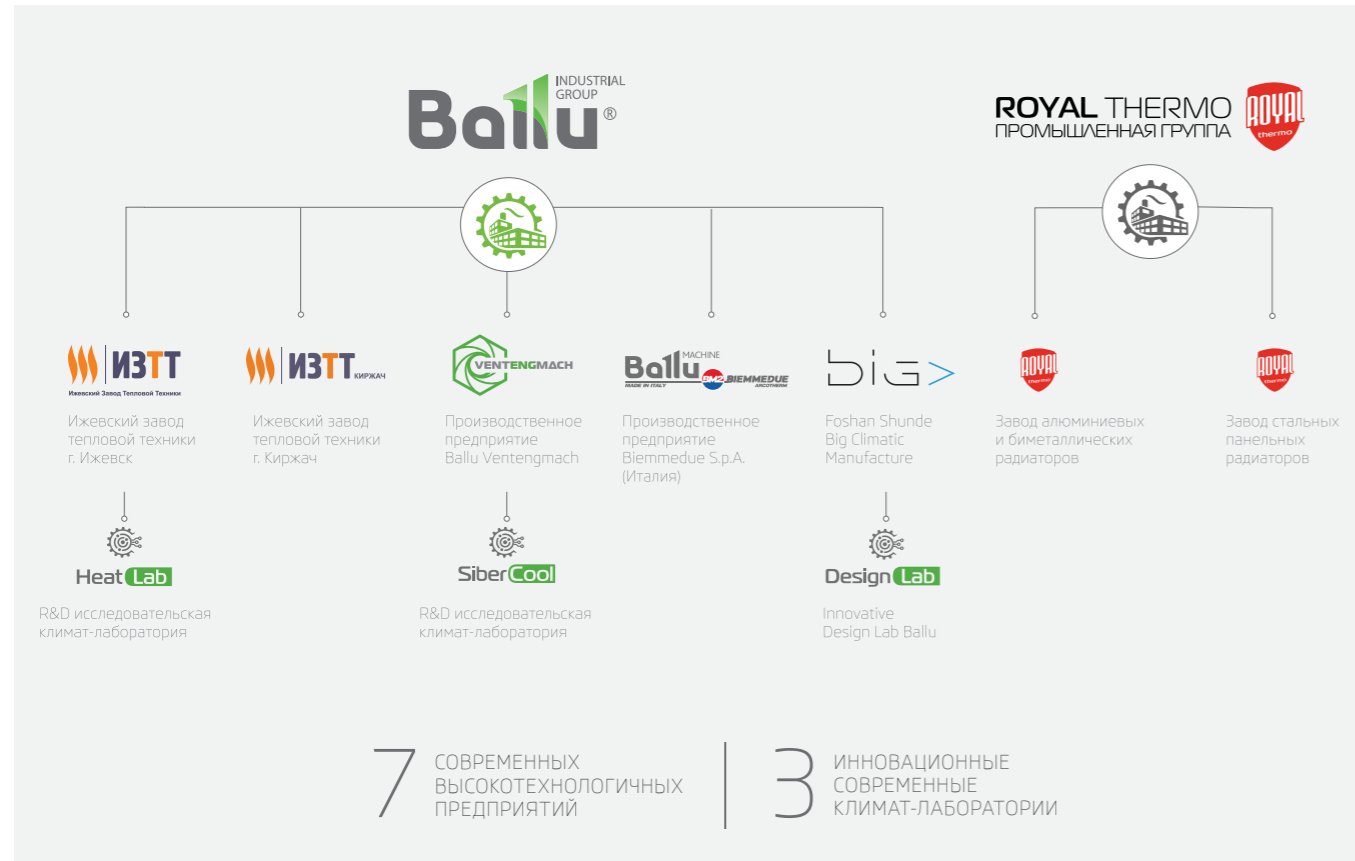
INDUSTRIAL GROUP
Ballu®

ROYAL THERMO
ПРОМЫШЛЕННАЯ ГРУППА
ROYAL thermo

ИЗТТ
Ижевский Завод Тепловой Техники

Ижевский завод тепловой техники г. Ижевск

Heat Lab

R&D исследовательская климат-лаборатория

ИЗТТ КИРЖАЧ

Ижевский завод тепловой техники г. Киржач

VENTENGMACH

Производственное предприятие Ballu Ventengmach

SiberCool

R&D исследовательская климат-лаборатория

Ballu MACHINE
MADE IN ITALY BM2 BIEMMEDUE ARCOTHERM

Производственное предприятие Biemmedue S.p.A. (Италия)

big>

Foshan Shunde Big Climatic Manufacture

Design Lab

Innovative Design Lab Ballu

ROYAL thermo

Завод алюминиевых и биметаллических радиаторов

ROYAL thermo

Завод стальных панельных радиаторов

7 СОВРЕМЕННЫХ ВЫСОКОТЕХНОЛОГИЧНЫХ ПРЕДПРИЯТИЙ

3 ИННОВАЦИОННЫЕ СОВРЕМЕННЫЕ КЛИМАТ-ЛАБОРАТОРИИ